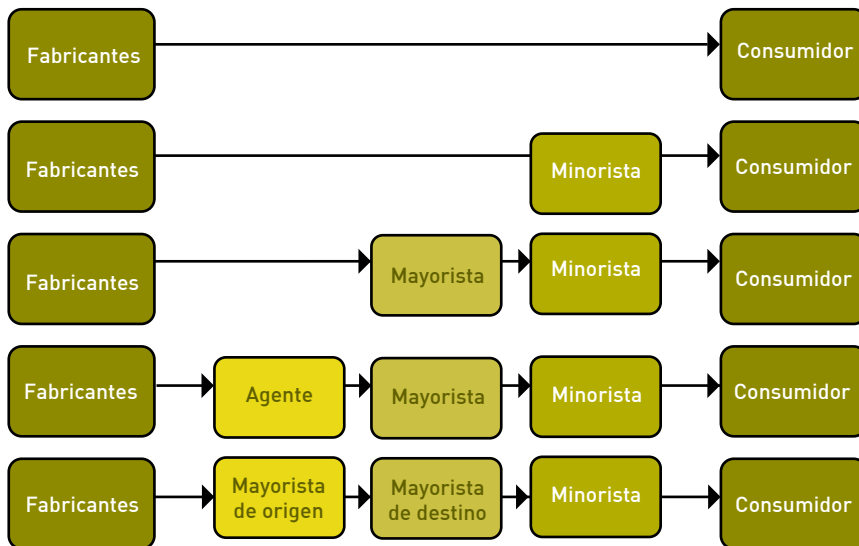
Fabricantes
Consumidor

Fabricantes
Minorista
Consumidor

Fabricantes
Mayorista
Minorista
Consumidor

Fabricantes
Agente
Mayorista
Minorista
Consumidor

Fabricantes
Mayorista de origen
Mayorista de destino
Minorista
Consumidor